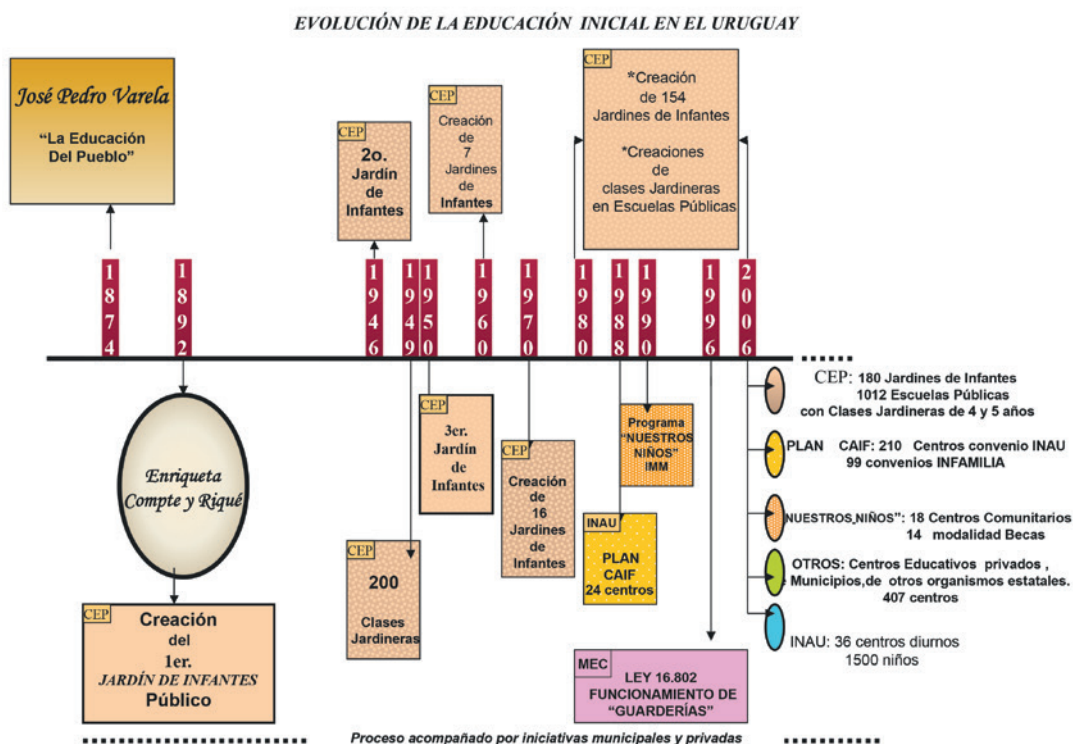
EVOLUCIÓN DE LA EDUCACIÓN INICIAL EN EL URUGUAY

José Pedro Varela
"La Educación Del Pueblo"

CEP
2o. Jardín de Infantes

CEP
Creación de 7 Jardines de Infantes

CEP
*Creación de 154 Jardines de Infantes
*Creaciones de clases Jardineras en Escuelas Públicas

1874
1892
1946
1949
1950
1960
1970
1980
1988
1990
1996
2006

Enriqueta Compte y Riqué

CEP
Creación del 1er. JARDÍN DE INFANTES Público

CEP
3er. Jardín de Infantes

CEP
200 Clases Jardineras

CEP
Creación de 16 Jardines de Infantes

Programa "NUESTROS NIÑOS" IMM

INAU
PLAN CAIF 24 centros

MEC
LEY 16.802 FUNCIONAMIENTO DE "GUARDERÍAS"

CEP: 180 Jardines de Infantes
1012 Escuelas Públicas
con Clases Jardineras de 4 y 5 años

PLAN CAIF: 210 Centros convenio INAU
99 convenios INFAMILIA

NUESTROS NIÑOS": 18 Centros Comunitarios
14 modalidad Becas

OTROS: Centros Educativos privados, Municipios, de otros organismos estatales.
407 centros

INAU: 36 centros diurnos
1500 niños

Proceso acompañado por iniciativas municipales y privadas